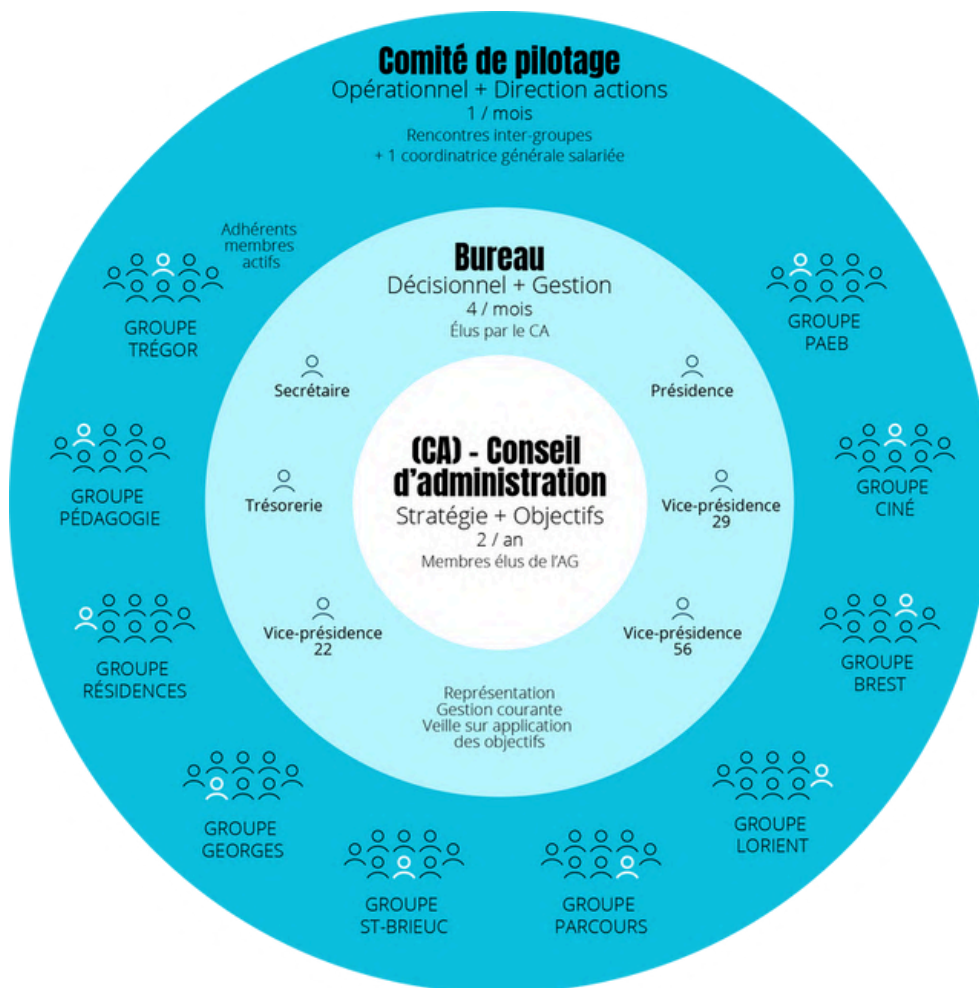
Comité de pilotage
Opérationnel + Direction actions
1 / mois
Rencontres inter-groupes
+ 1 coordinatrice générale salariée

Adhérents membres actifs

GROUPE TRÉGOR

GROUPE PAEB

Bureau
Décisionnel + Gestion
4 / mois
Élus par le CA

Secrétaire

Présidence

GROUPE PÉDAGOGIE

GROUPE CINÉ

(CA) - Conseil d'administration
Stratégie + Objectifs
2 / an
Membres élus de l'AG

Trésorerie

Vice-présidence 29

GROUPE RÉSIDENCES

GROUPE BREST

Vice-présidence 22

Vice-présidence 56

Représentation
Gestion courante
Veille sur application des objectifs

GROUPE GEORGES

GROUPE LORIENT

GROUPE ST-BRIEUC

GROUPE PARCOURS